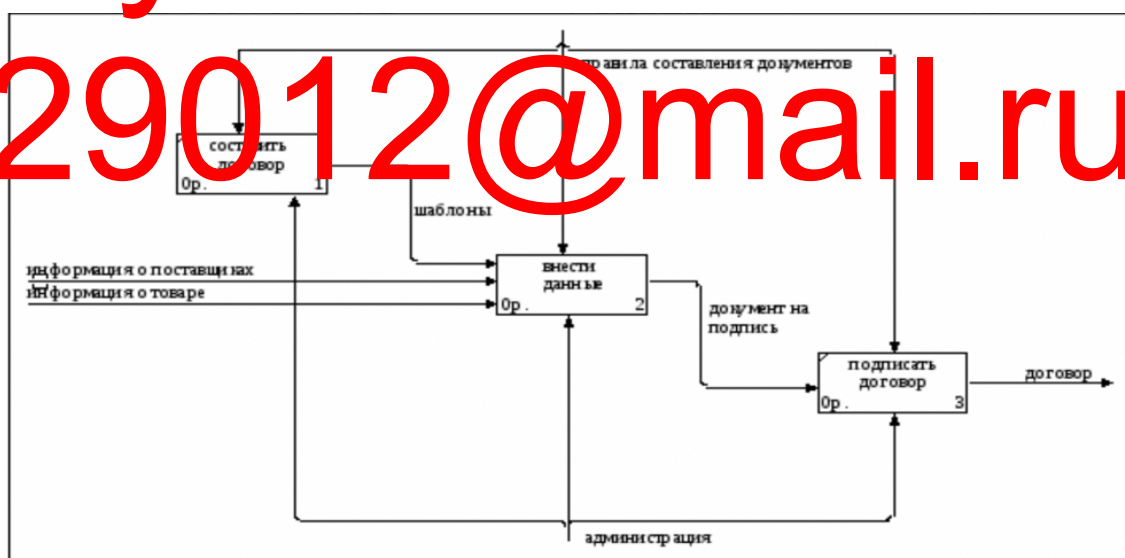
29012@mail.ru

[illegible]правила составления документов

составить договор
0р. 1

шаблоны

информация о поставщиках
информация о товаре

внести данные
0р. 2

документ на подпись

подписать договор
0р. 3

договор

администрация